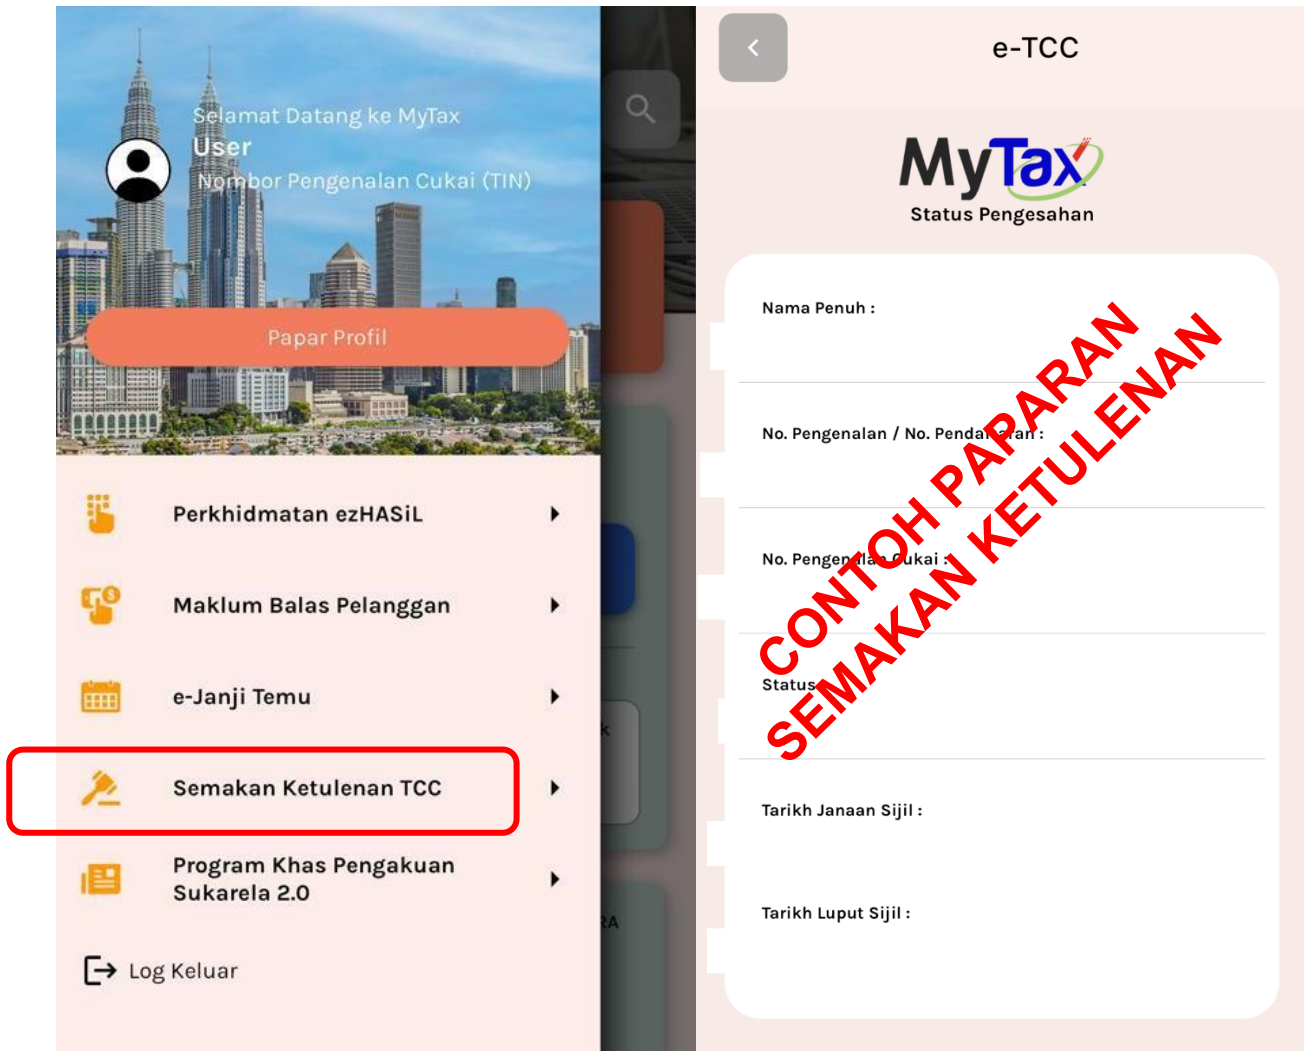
Selamat Datang ke MyTax
User
Nombor Pengenalan Cukai (TIN)

Papar Profil

Perkhidmatan ezHASiL

Maklum Balas Pelanggan

e-Janji Temu

Semakan Ketulenan TCC

Program Khas Pengakuan Sukarela 2.0

Log Keluar

e-TCC

MyTax
Status Pengesahan

Nama Penuh :

No. Pengenalan / No. Pendaftaran :

No. Pengenalan Cukai :

Status :

Tarikh Janaan Sijil :

Tarikh Luput Sijil :

CONTOH PAPARAN
SEMAKAN KETULENAN